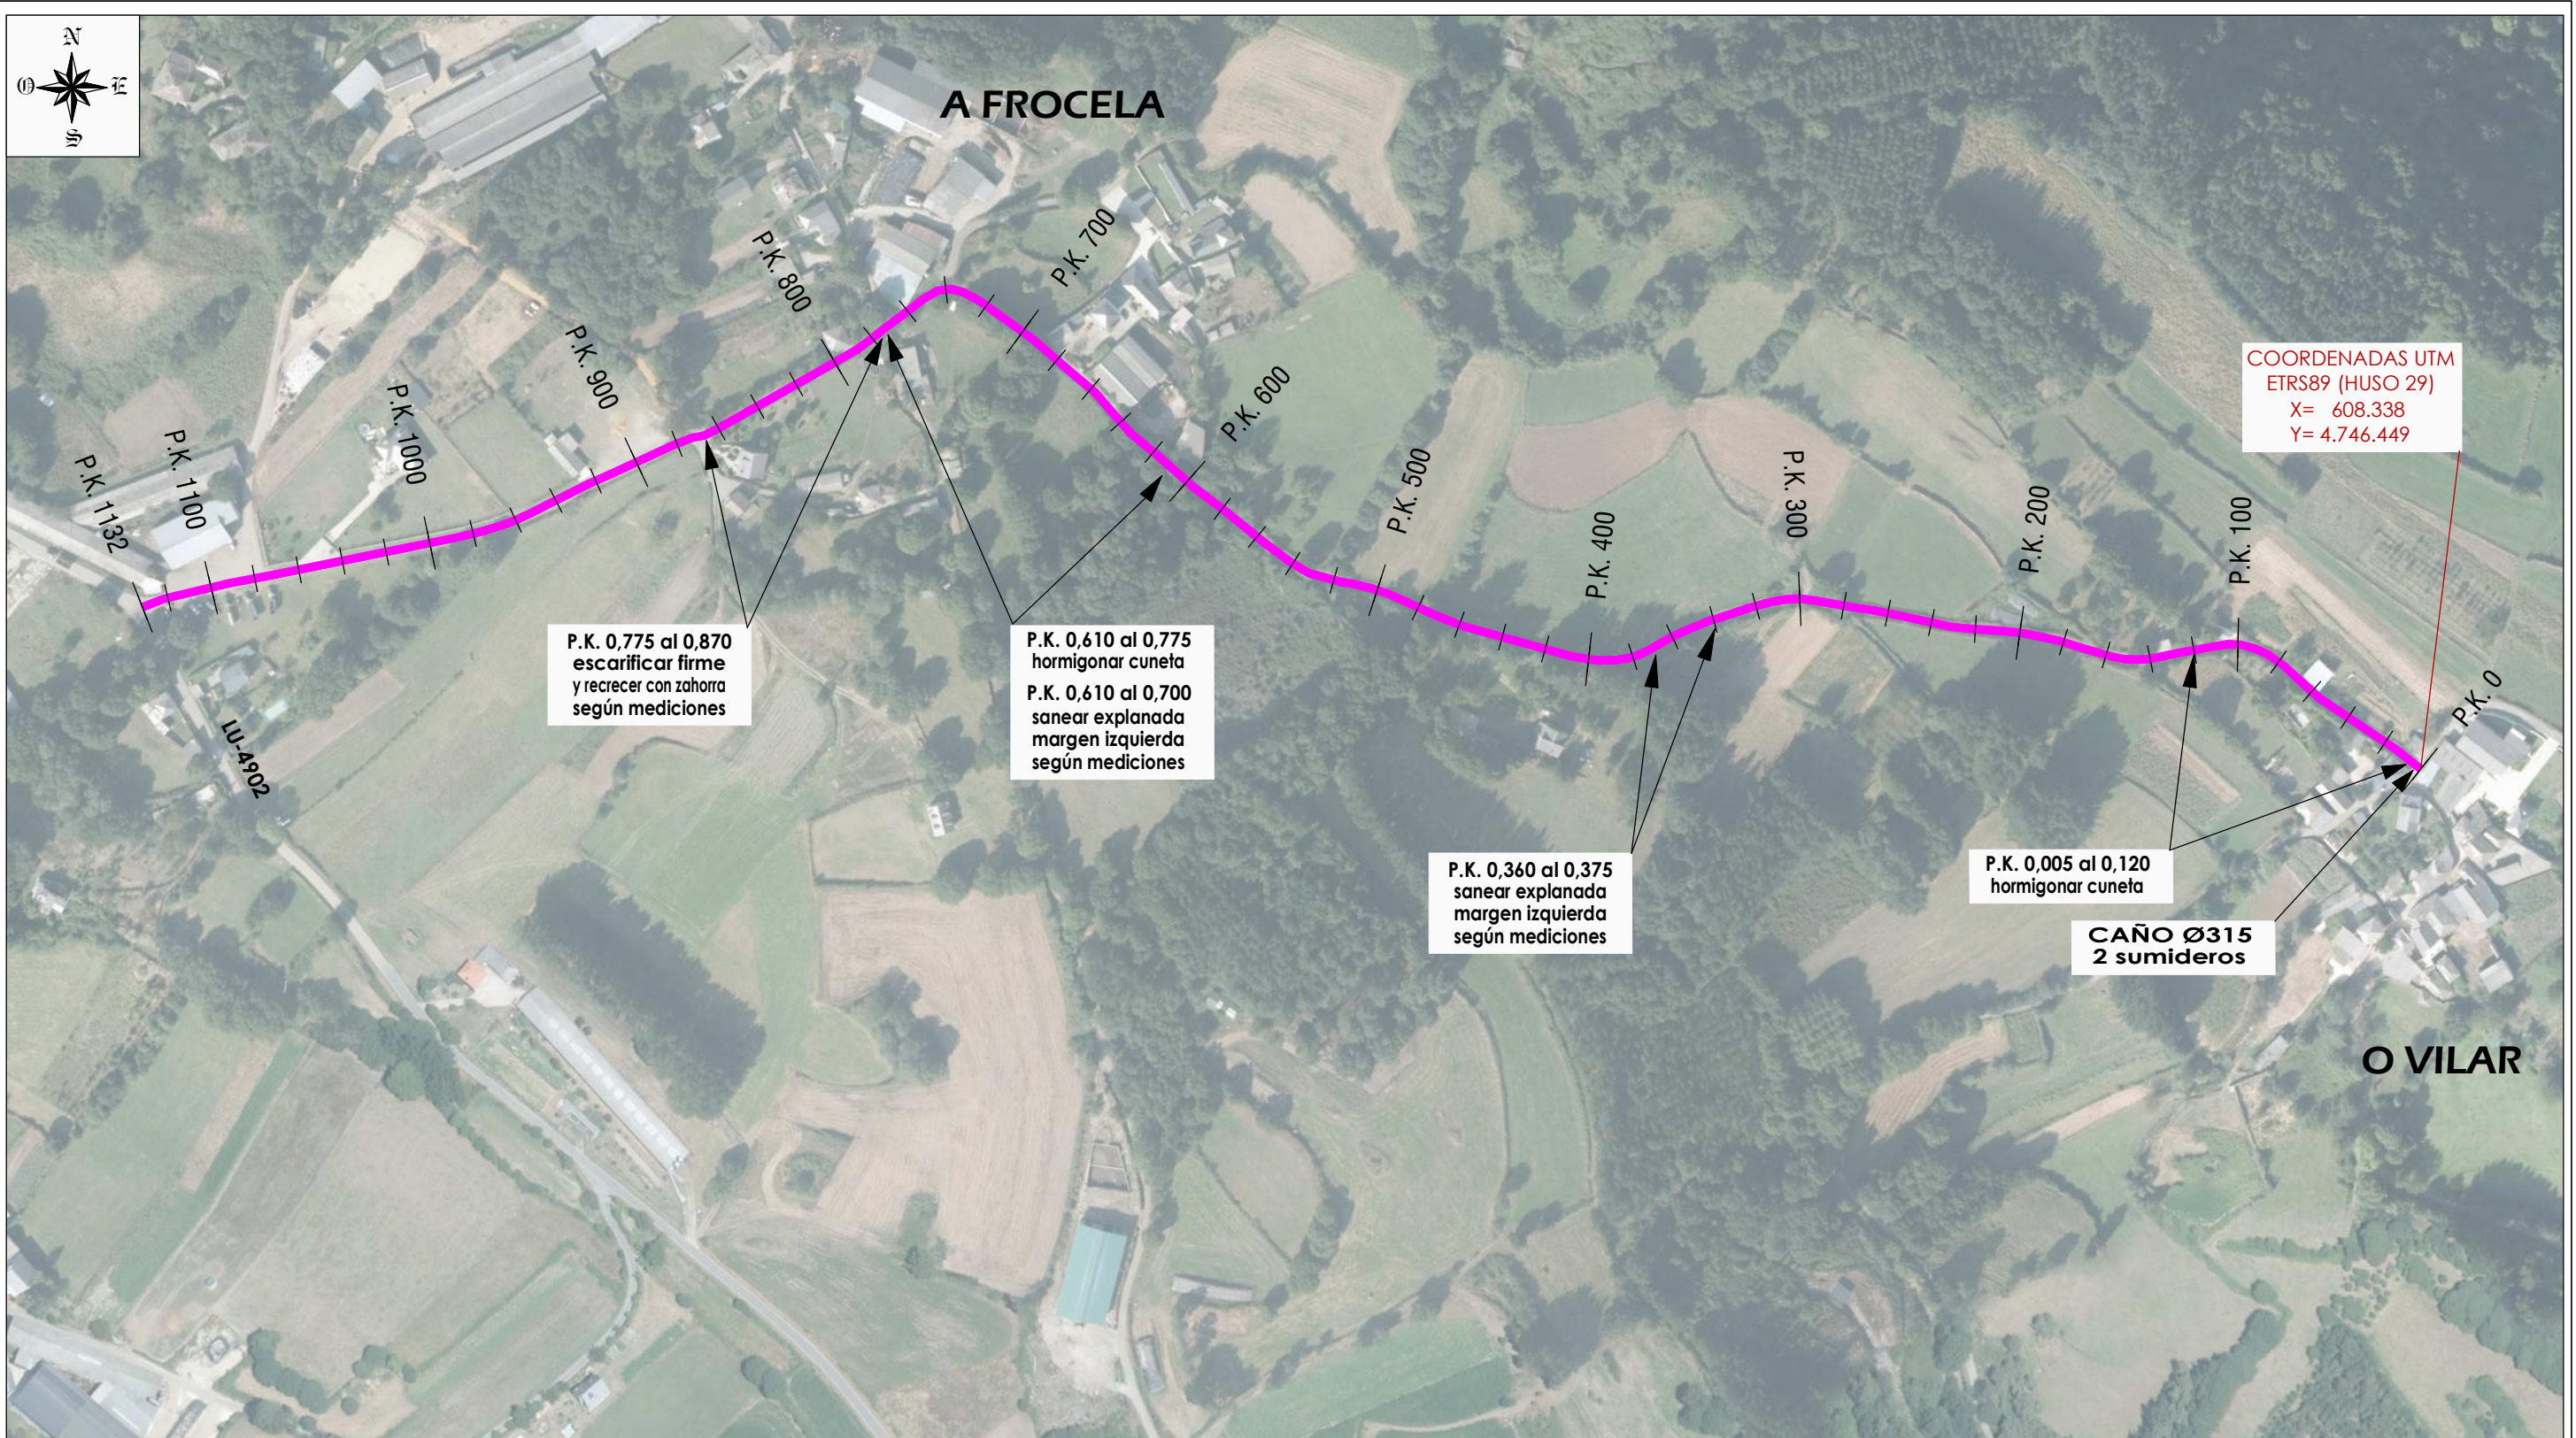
N
O E
S

A FROCELA

P.K. 1132
P.K. 1100
P.K. 1000
P.K. 900
P.K. 800
P.K. 700
P.K. 600
P.K. 500
P.K. 400
P.K. 300
P.K. 200
P.K. 100
P.K. 0

COORDENADAS UTM
ETRS89 (HUSO 29)
X= 608.338
Y= 4.746.449

LU-4902

P.K. 0,775 al 0,870
escarificar firme
y recrecer con zahorra
según mediciones

P.K. 0,610 al 0,775
hormigonar cuneta
P.K. 0,610 al 0,700
sanear explanada
margen izquierda
según mediciones

P.K. 0,360 al 0,375
sanear explanada
margen izquierda
según mediciones

P.K. 0,005 al 0,120
hormigonar cuneta

CAÑO Ø315
2 sumideros

O VILAR